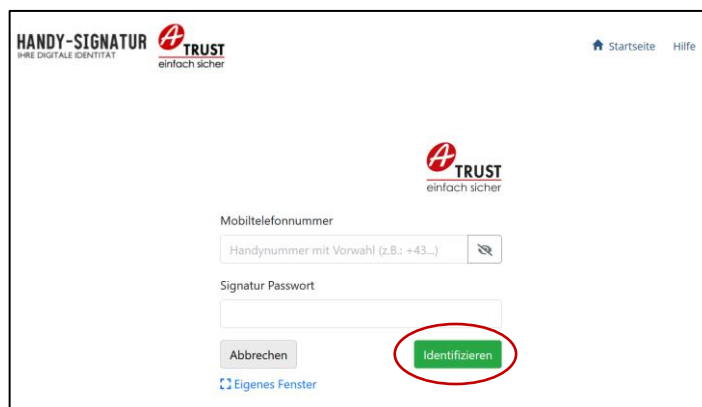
HANDY-SIGNATUR
IHRE DIGITALE IDENTITÄT

A TRUST
einfach sicher

Startseite Hilfe

A TRUST
einfach sicher

Mobiltelefonnummer

Handynummer mit Vorwahl (z.B.: +43...)

Signatur Passwort

Abbrechen

Identifizieren

Eigenes Fenster